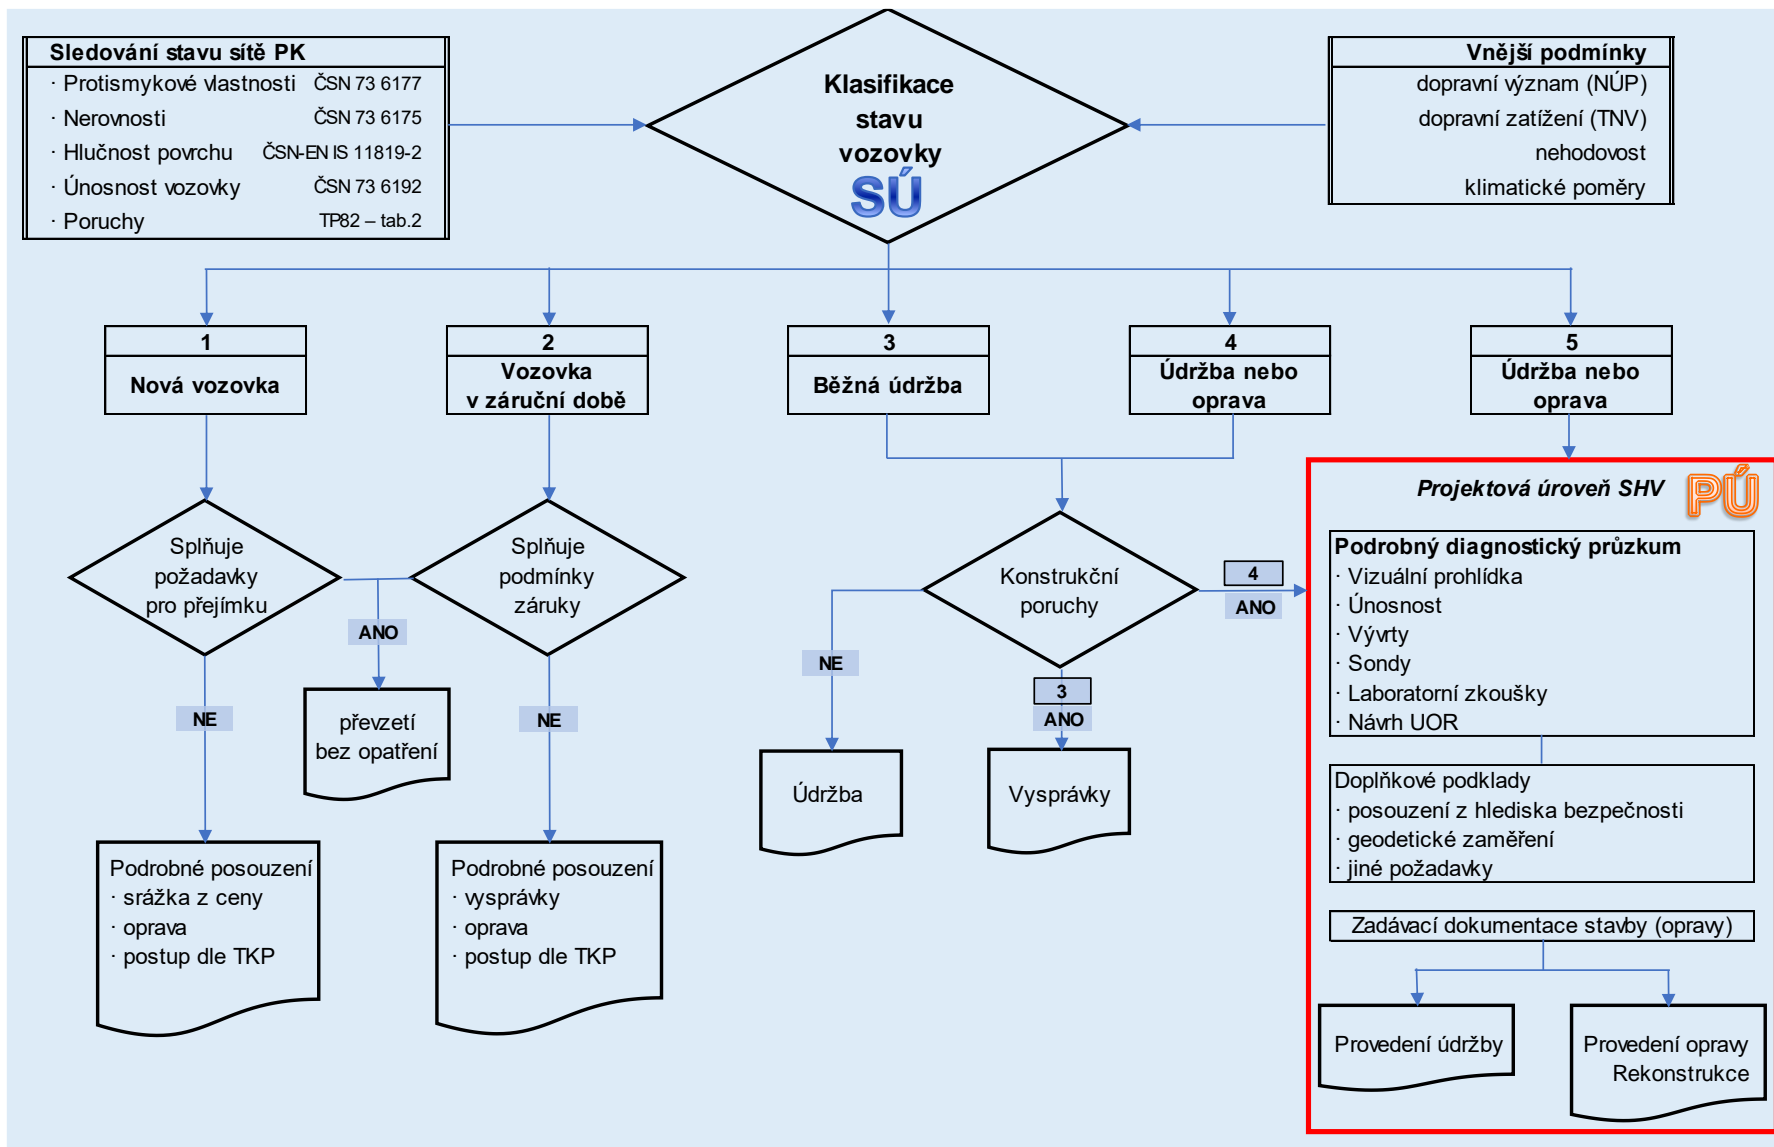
Sledování stavu sítě PK
· Protismykové vlastnosti ČSN 73 6177
· Nerovnosti ČSN 73 6175
· Hlučnost povrchu ČSN-EN IS 11819-2
· Únosnost vozovky ČSN 73 6192
· Poruchy TP82 – tab.2

Klasifikace stavu vozovky
SÚ

Vnější podmínky
dopravní význam (NÚP)
dopravní zatížení (TNV)
nehodovost
klimatické poměry

1
Nová vozovka

2
Vozovka v záruční době

3
Běžná údržba

4
Údržba nebo oprava

5
Údržba nebo oprava

Splňuje požadavky pro přejímku

ANO

Splňuje podmínky záruky

NE

převzetí bez opatření

NE

Podrobné posouzení
· srážka z ceny
· oprava
· postup dle TKP

Podrobné posouzení
· vysprávky
· oprava
· postup dle TKP

Konstrukční poruchy

4
ANO

NE

3
ANO

Údržba

Vysprávky

Projektová úroveň SHV
PÚ

Podrobný diagnostický průzkum
· Vizuální prohlídka
· Únosnost
· Vývrty
· Sondy
· Laboratorní zkoušky
· Návrh UOR

Doplňkové podklady
· posouzení z hlediska bezpečnosti
· geodetické zaměření
· jiné požadavky

Zadávací dokumentace stavby (opravy)

Provedení údržby

Provedení opravy Rekonstrukce